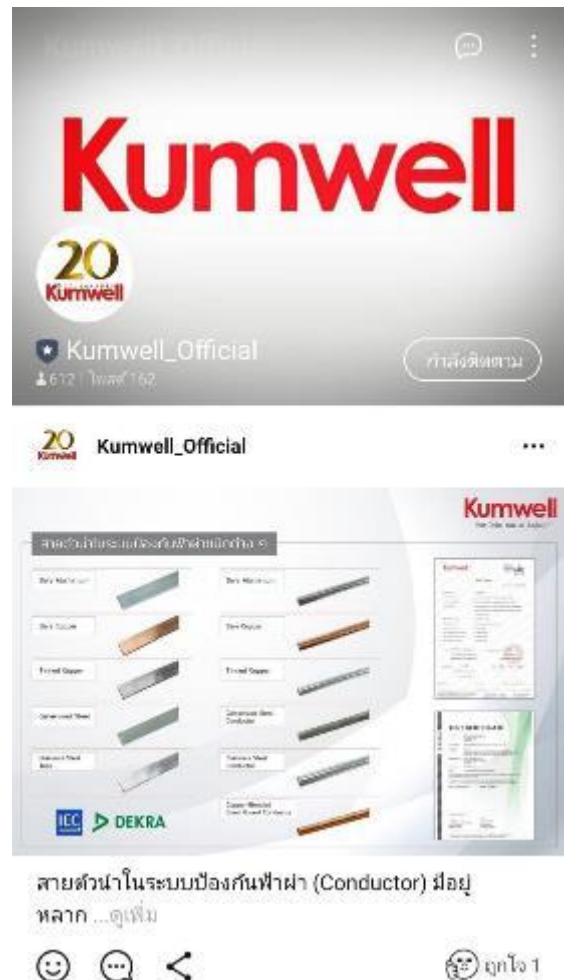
Kumwell Official

Kumwell

20
Kumwell

Kumwell_Official
612 | โพสต์ 162

กำลังติดตาม

20
Kumwell

Kumwell_Official

...

Kumwell

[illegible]

Bare Aluminium

Bare Aluminium

Bare Copper

Bare Copper

Tinned Copper

Tinned Copper

Galvanized Steel

Galvanized Steel Conductor

Stainless Steel

Stainless Steel Conductor

Copper Bonded Steel Round Conductor

ICC DEKRA

สายตัวนำในระบบป้องกันฟ้าผ่า (Conductor) มีอยู่หลาก ...ดูเพิ่ม

ถูกใจ 1